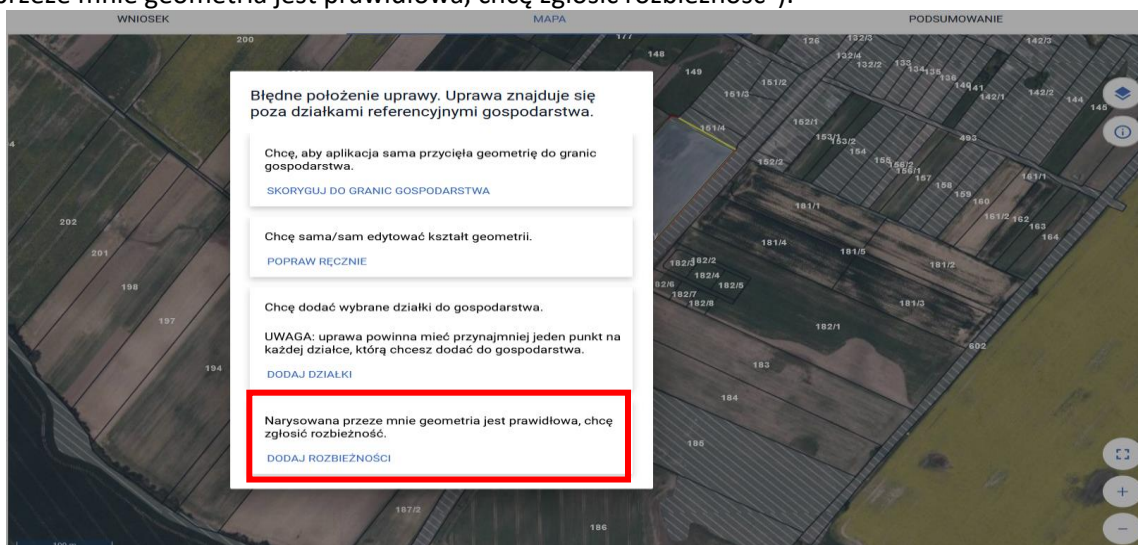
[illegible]rzeze mnie geometria jest prawidłowa, chcę zgłosić rozbieżność").

WNIOSEK
MAPA
PODSUMOWANIE

200 177 148 149 126 132/3 132/4 132/2 133 134 135 136 140 141 142/1 142/2 142/3 144 145 151/2 151/3 151/4 162/1 153/1 153/2 154 155 156/2 156/1 157 158 159 160 161/1 161/2 162 163 164 493 152/2 181/1 181/4 181/5 181/2 181/3 182/1 182/2 182/3 182/4 182/5 182/6 182/7 182/8 183 184 185 602 202 201 198 197 194 187/2 186

Błędne położenie uprawy. Uprawa znajduje się poza działkami referencyjnymi gospodarstwa.

Chcę, aby aplikacja sama przycięła geometrię do granic gospodarstwa.

SKORYGUJ DO GRANIC GOSPODARSTWA

Chcę sama/sam edytować kształt geometrii.

POPRAW RĘCZNIE

Chcę dodać wybrane działki do gospodarstwa.

UWAGA: uprawa powinna mieć przynajmniej jeden punkt na każdej działce, którą chcesz dodać do gospodarstwa.

DODAJ DZIAŁKI

Narysowana przeze mnie geometria jest prawidłowa, chcę zgłosić rozbieżność.

DODAJ ROZBIEŻNOŚCI